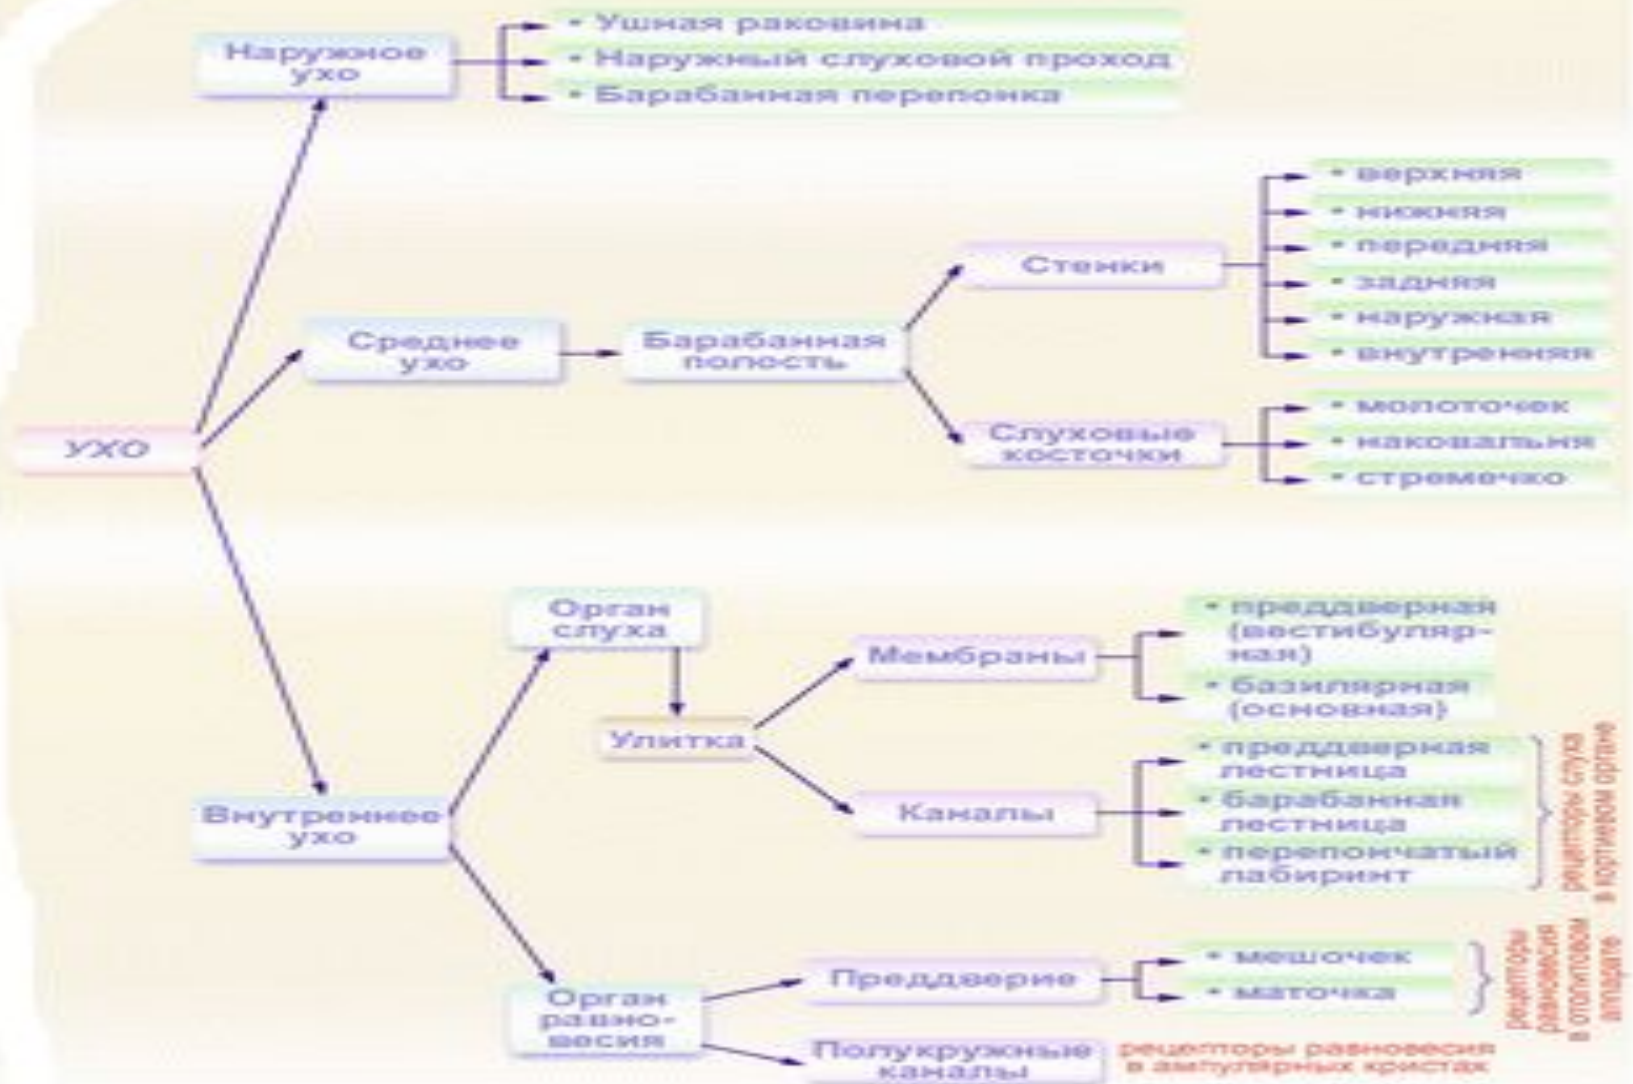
УХО

Наружное ухо
• Ушная раковина
• Наружный слуховой проход
• Барабанная перепонка

Среднее ухо
Барабанная полость
Стенки
• верхняя
• нижняя
• передняя
• задняя
• наружная
• внутренняя
Слуховые косточки
• молоточек
• наковальня
• стремечко

Внутреннее ухо
Орган слуха
Улитка
Мембраны
• преддверная (вестибулярная)
• базилярная (основная)
Каналы
• преддверная лестница
• барабанная лестница
• перепончатый лабиринт
рецепторы слуха в кортиевом органе

Орган равновесия
Преддверие
• мешочек
• маточка
рецепторы равновесия в отолитовом аппарате
Полукружные каналы
рецепторы равновесия в ампулярных кристах